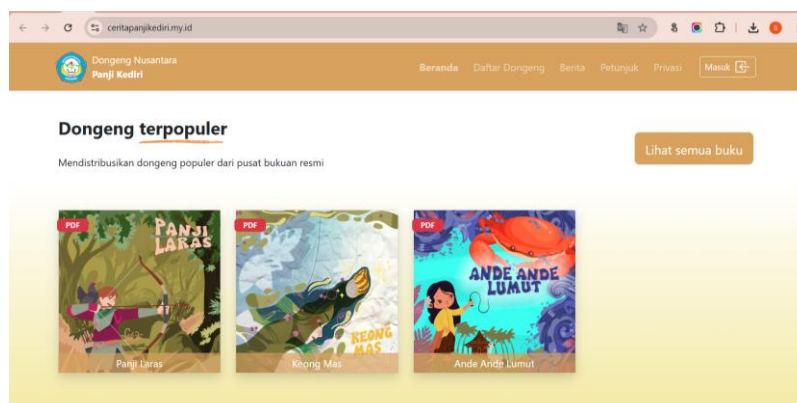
ceritapanjikediri.my.id

Dongeng Nusantara
Panji Kediri

Beranda Daftar Dongeng Berita Petunjuk Privasi Masuk

Dongeng terpopuler

Mendistribusikan dongeng populer dari pusat bukuan resmi

Lihat semua buku

PDF
PANJI LARAS
Panji Laras

PDF
KEONG MAS
Keong Mas

PDF
ANDE ANDE LUMUT
Ande Ande Lumut